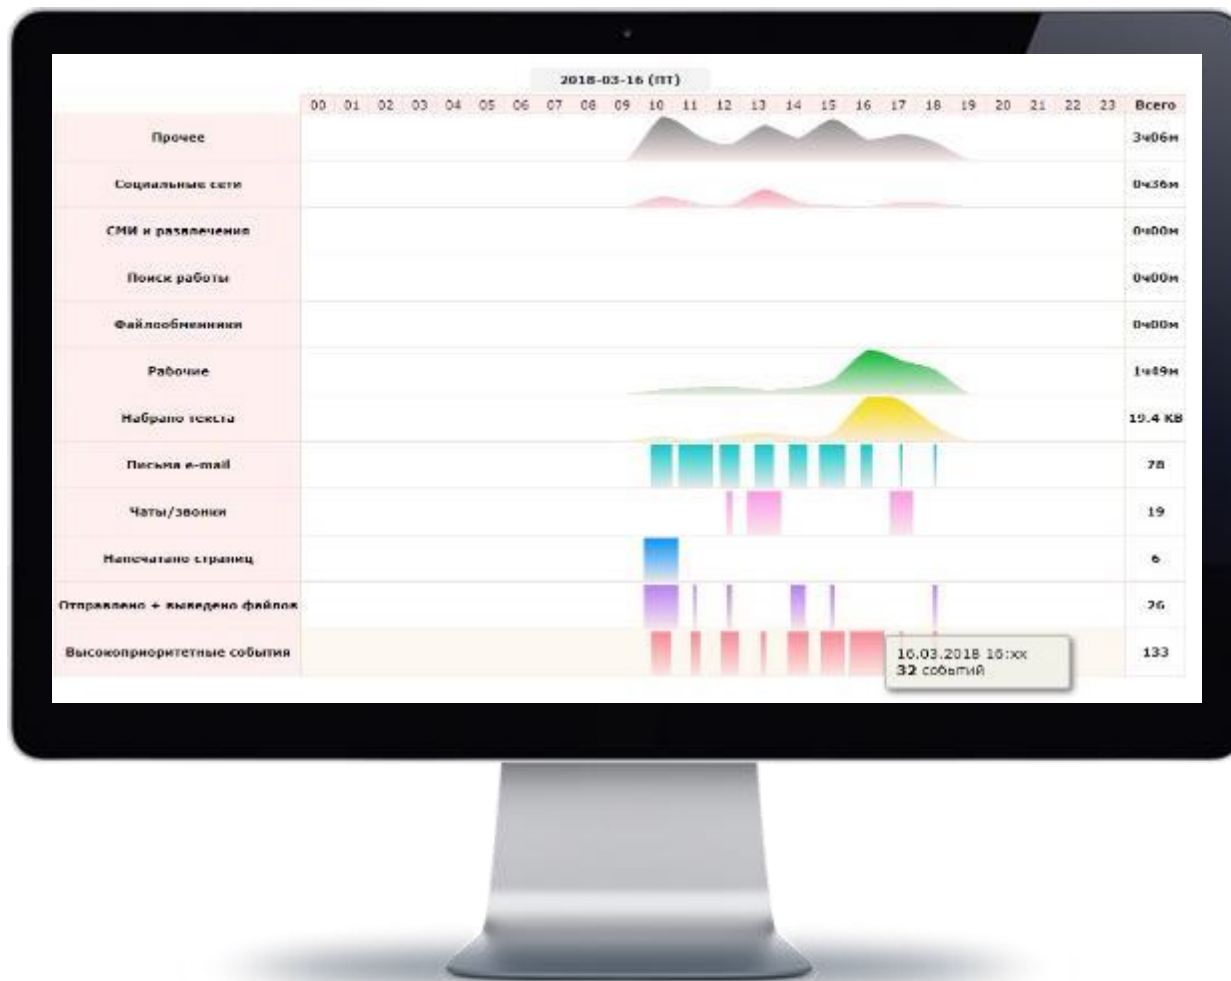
2018-03-16 (ПТ)

|  | 00 | 01 | 02 | 03 | 04 | 05 | 06 | 07 | 08 | 09 | 10 | 11 | 12 | 13 | 14 | 15 | 16 | 17 | 18 | 19 | 20 | 21 | 22 | 23 | Всего |
|---|---|---|---|---|---|---|---|---|---|---|---|---|---|---|---|---|---|---|---|---|---|---|---|---|---|
| Прочее | | | | | | | | | | | | | | | | | | | | | | | | | 3ч06м |
| Социальные сети | | | | | | | | | | | | | | | | | | | | | | | | | 0ч36м |
| СМИ и развлечения | | | | | | | | | | | | | | | | | | | | | | | | | 0ч00м |
| Поиск работы | | | | | | | | | | | | | | | | | | | | | | | | | 0ч00м |
| Файлообменники | | | | | | | | | | | | | | | | | | | | | | | | | 0ч00м |
| Рабочие | | | | | | | | | | | | | | | | | | | | | | | | | 1ч49м |
| Набрано текста | | | | | | | | | | | | | | | | | | | | | | | | | 19.4 KB |
| Письма e-mail | | | | | | | | | | | | | | | | | | | | | | | | | 78 |
| Чаты/звонки | | | | | | | | | | | | | | | | | | | | | | | | | 19 |
| Напечатано страниц | | | | | | | | | | | | | | | | | | | | | | | | | 6 |
| Отправлено + выведено файлов | | | | | | | | | | | | | | | | | | | | | | | | | 26 |
| Высокоприоритетные события | | | | | | | | | | | | | | | | | | | | | | | | | 133 |

16.03.2018 16:xx
32 событий